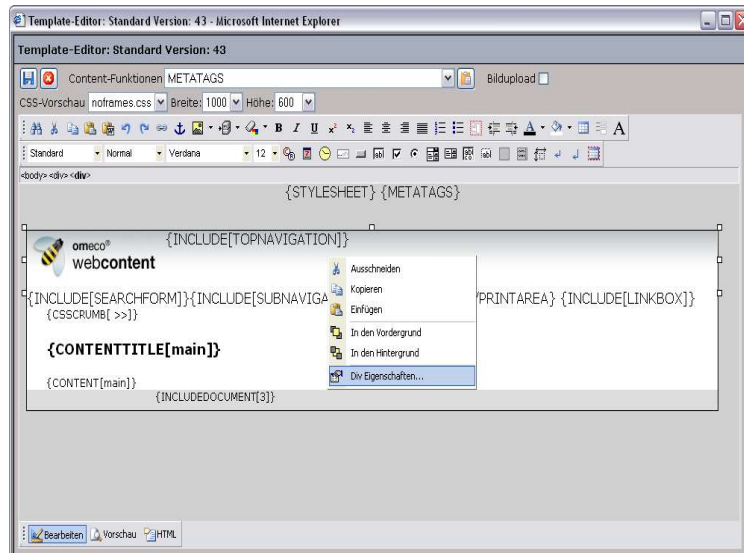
Template-Editor: Standard Version: 43 - Microsoft Internet Explorer

Template-Editor: Standard Version: 43

Content-Funktionen METATAGS

Bildupload

CSS-Vorschau noframes.css Breite: 1000 Höhe: 600

Standard Normal Verdana 12

<body> <div> <div>

{STYLESHEET} {METATAGS}

omeco® webcontent

{INCLUDE[TOPNAVIGATION]}

{INCLUDE[SEARCHFORM]}{INCLUDE[SUBNAVIGA

PRINTAREA} {INCLUDE[LINKBOX]}

{CSSCRUMB[ >>]}

{CONTENTTITLE[main]}

{CONTENT[main]}

{INCLUDEDOCUMENT[3]}

Ausschneiden

Kopieren

Einfügen

In den Vordergrund

In den Hintergrund

Div Eigenschaften...

Bearbeiten Vorschau HTML